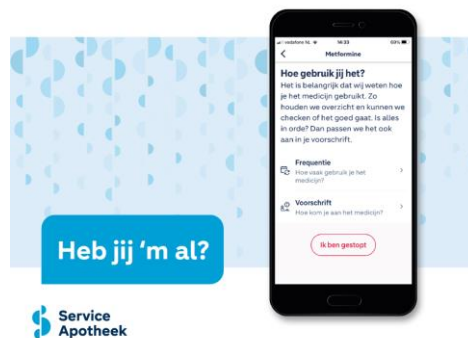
vodafone NL 16:33 69%

Metformine

Hoe gebruik jij het?

Het is belangrijk dat wij weten hoe je het medicijn gebruikt. Zo houden we overzicht en kunnen we checken of het goed gaat. Is alles in orde? Dan passen we het ook aan in je voorschrift.

Frequentie
Hoe vaak gebruik je het medicijn?

Voorschrift
Hoe kom je aan het medicijn?

Ik ben gestopt

Heb jij 'm al?

Service Apotheek